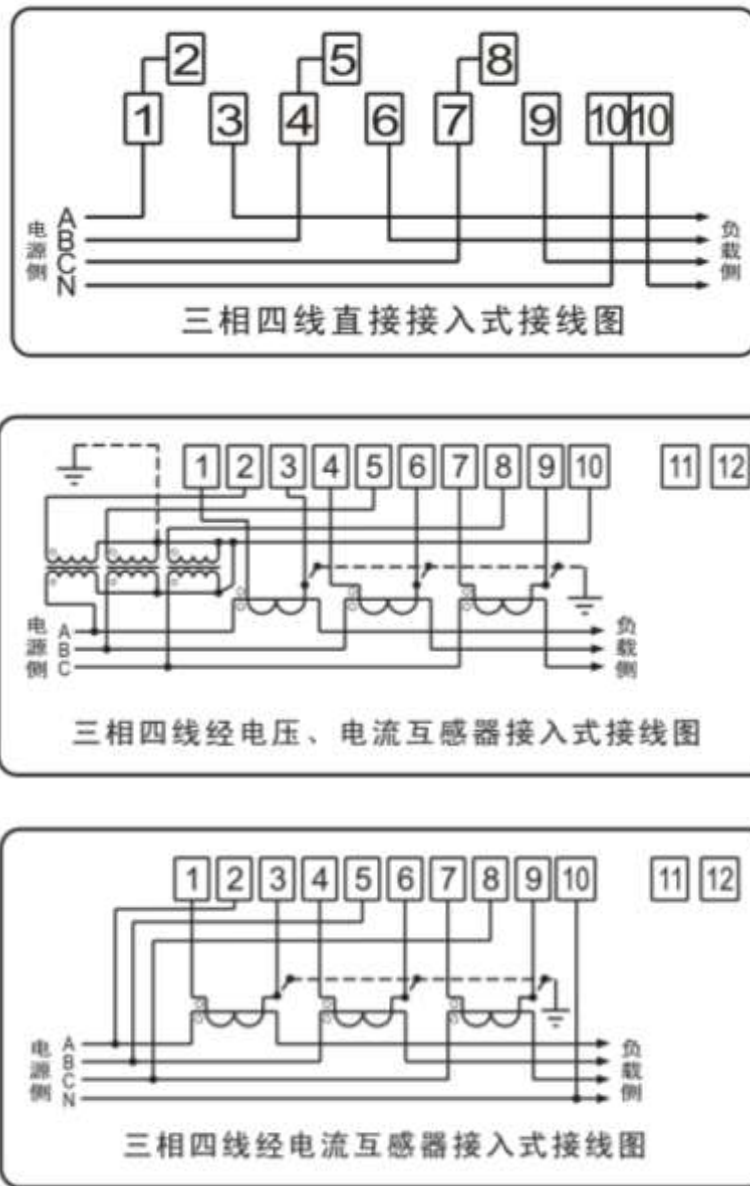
2 5 8
1 3 4 6 7 9 10 10
电源侧 A B C N
负载侧
三相四线直接接入式接线图

1 2 3 4 5 6 7 8 9 10 11 12
电源侧 A B C
负载侧
三相四线经电压、电流互感器接入式接线图

1 2 3 4 5 6 7 8 9 10 11 12
电源侧 A B C N
负载侧
三相四线经电流互感器接入式接线图